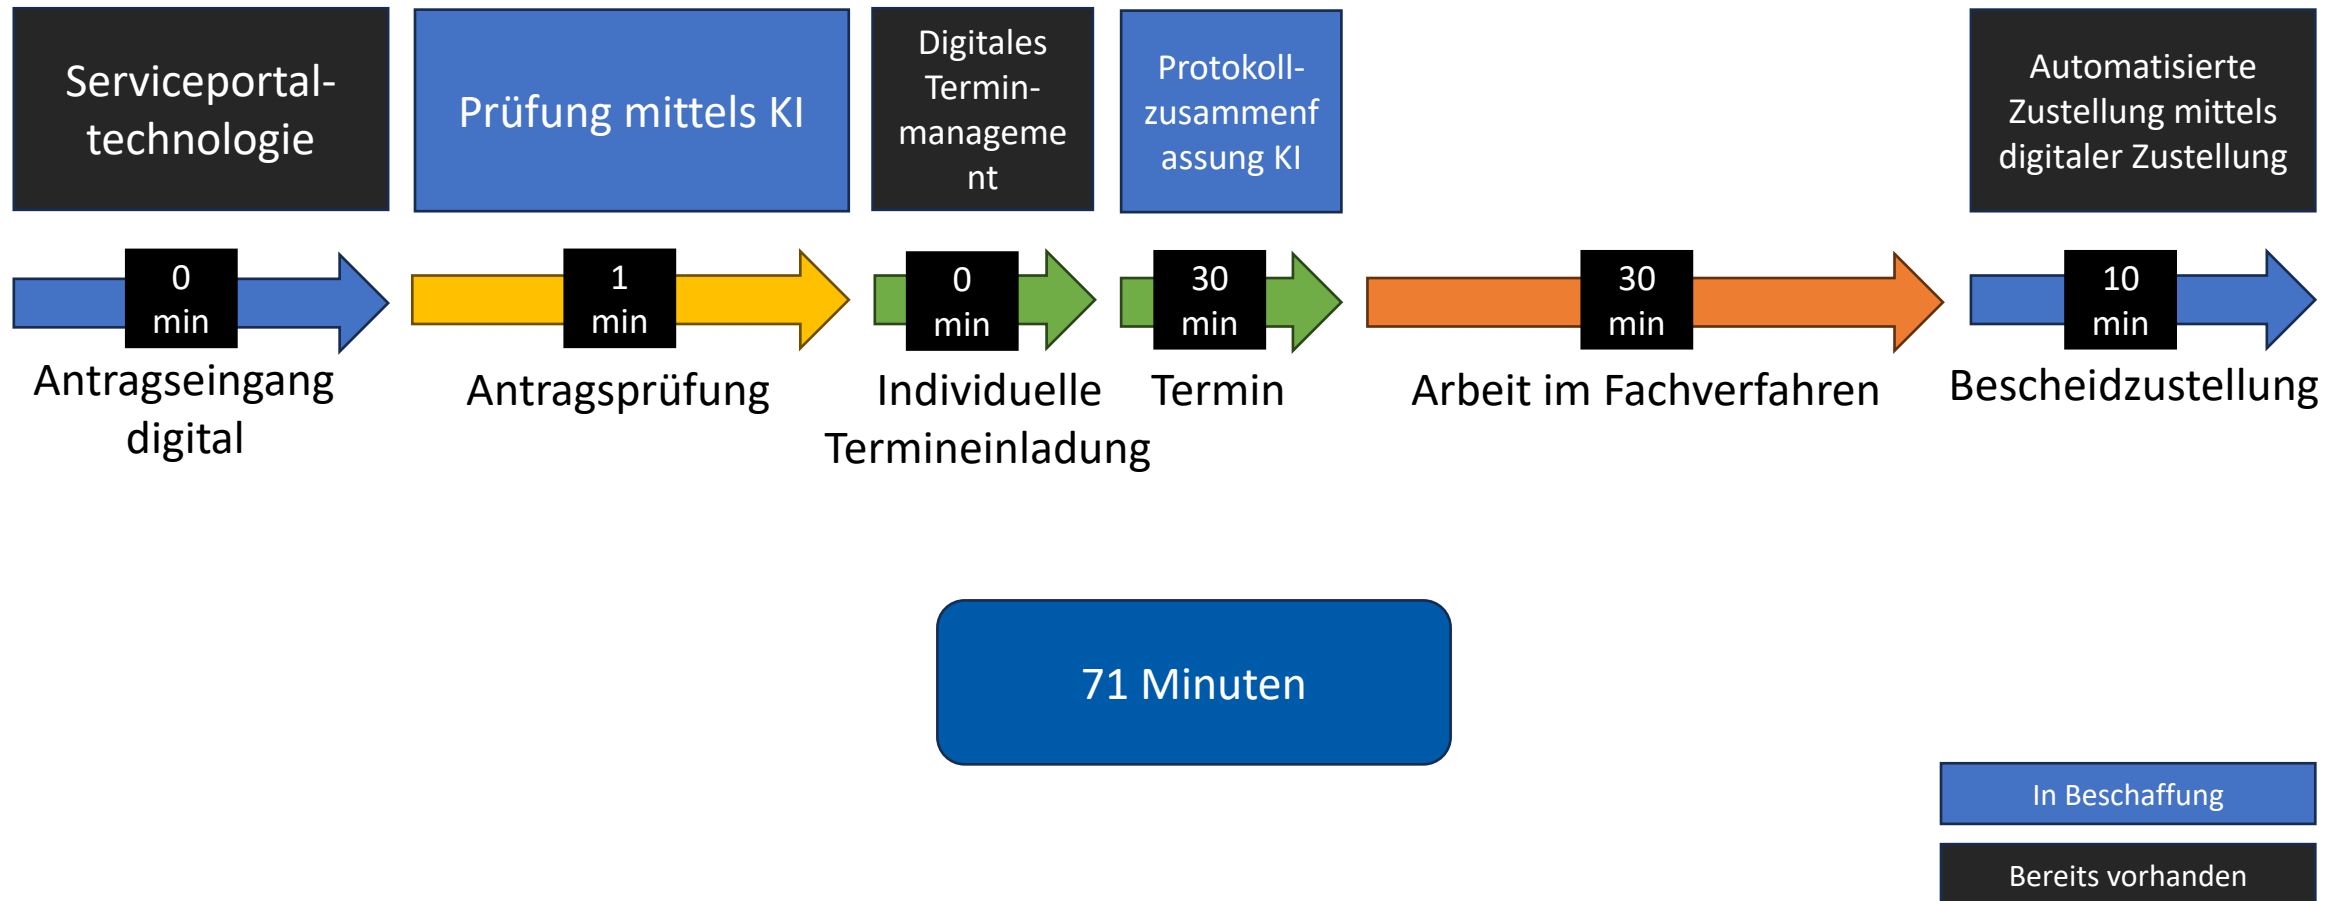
Serviceportaltechnologie

Prüfung mittels KI

Digitales Terminmanagement

Protokollzusammenfassung KI

Automatisierte Zustellung mittels digitaler Zustellung

0 min

Antragseingang digital

1 min

Antragsprüfung

0 min

Individuelle Termineinladung

30 min

Termin

30 min

Arbeit im Fachverfahren

10 min

Bescheidzustellung

71 Minuten

In Beschaffung

Bereits vorhanden